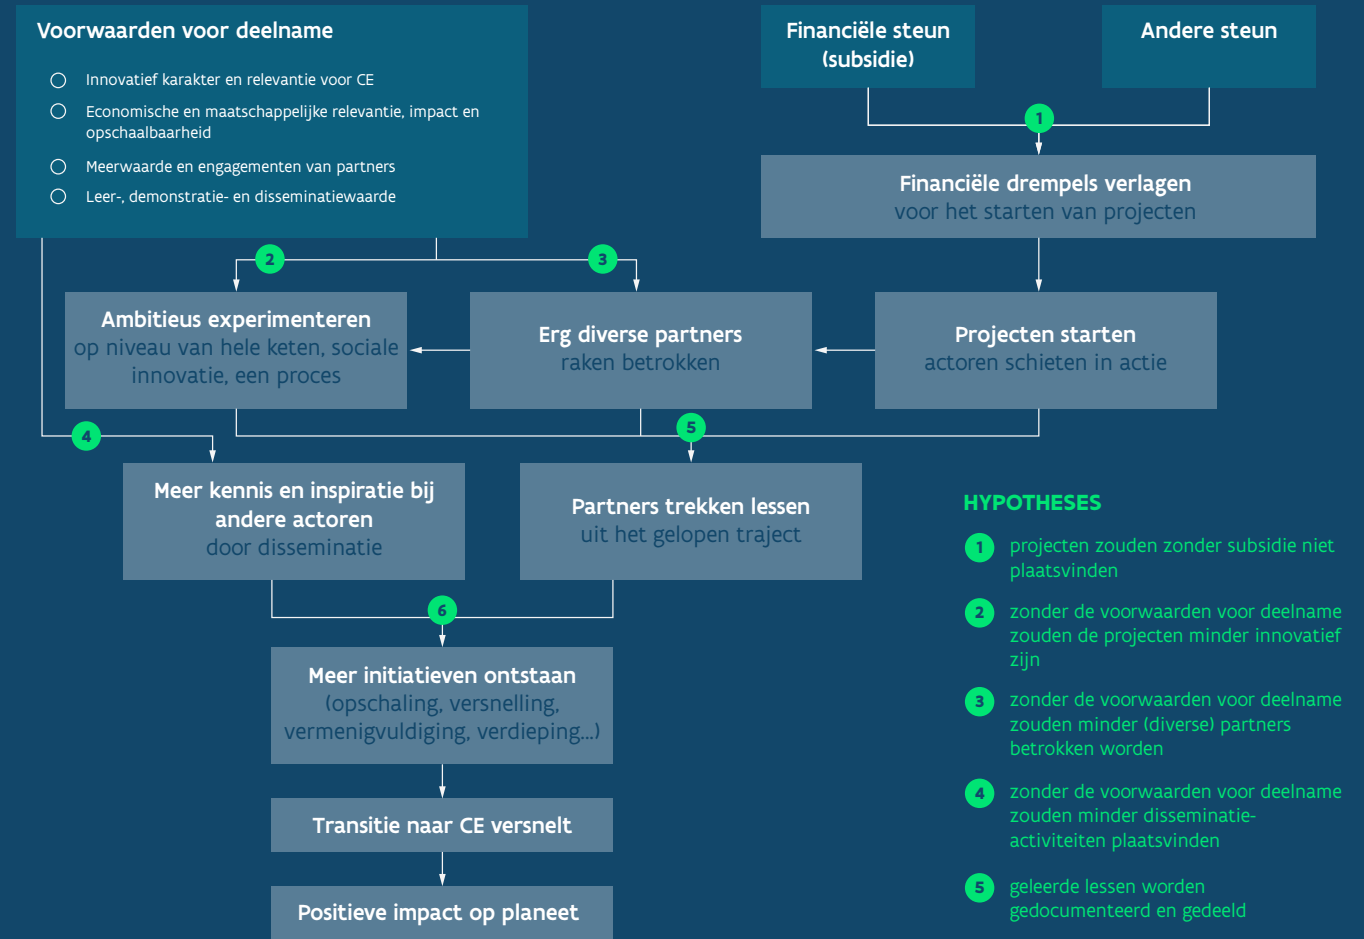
Voorwaarden voor deelname

Innovatief karakter en relevantie voor CE

Economische en maatschappelijke relevantie, impact en opschaalbaarheid

Meerwaarde en engagementen van partners

Leer-, demonstratie- en disseminatiewaarde

Financiële steun (subsidie)

Andere steun

1

Financiële drempels verlagen voor het starten van projecten

2

3

Ambitieus experimenteren op niveau van hele keten, sociale innovatie, een proces

Erg diverse partners raken betrokken

Projecten starten actoren schieten in actie

4

5

Meer kennis en inspiratie bij andere actoren door disseminatie

Partners trekken lessen uit het gelopen traject

6

Meer initiatieven ontstaan (opschaling, versnelling, vermenigvuldiging, verdieping...)

Transitie naar CE versnelt

Positieve impact op planeet

HYPOTHESES

1 projecten zouden zonder subsidie niet plaatsvinden

2 zonder de voorwaarden voor deelname zouden de projecten minder innovatief zijn

3 zonder de voorwaarden voor deelname zouden minder (diverse) partners betrokken worden

4 zonder de voorwaarden voor deelname zouden minder disseminatieactiviteiten plaatsvinden

5 geleerde lessen worden gedocumenteerd en gedeeld